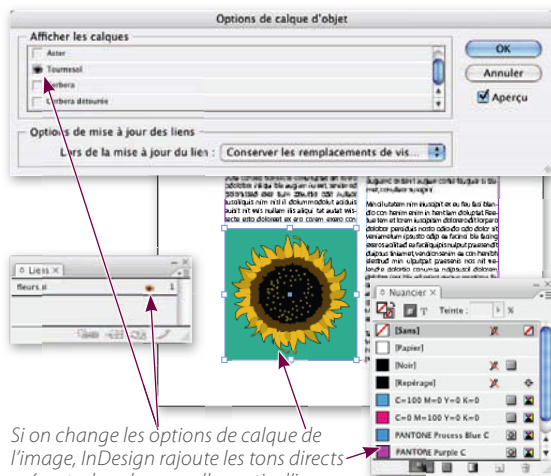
Options de calque d'objet

Afficher les calques

Aster

Tournesol

Gerbera

Gerbera détourée

OK

Annuler

Aperçu

Options de mise à jour des liens

Lors de la mise à jour du lien : Conserver les remplacements de vis...

Liens

fleurs.ai

1

Nuancier

Teinte :

%

[Sans]

[Papier]

[Noir]

[Repérage]

C=100 M=0 Y=0 K=0

C=0 M=100 Y=0 K=0

PANTONE Process Blue C

PANTONE Purple C

Si on change les options de calque de l'image, InDesign rajoute les tons directs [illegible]